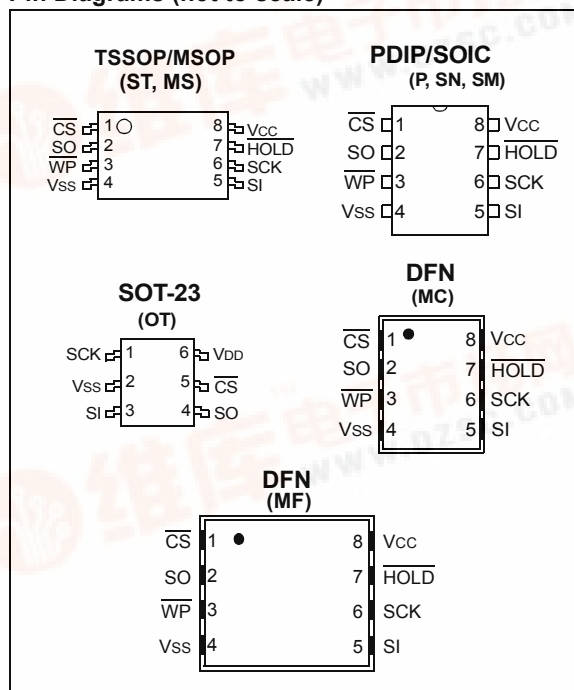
Pin Diagrams (not to scale)

TSSOP/MSOP
(ST, MS)

$\overline{CS}$ 1 8 VCC
$\overline{SO}$ 2 7 $\overline{HOLD}$
$\overline{WP}$ 3 6 SCK
VSS 4 5 SI

PDIP/SOIC
(P, SN, SM)

$\overline{CS}$ 1 8 VCC
SO 2 7 $\overline{HOLD}$
$\overline{WP}$ 3 6 SCK
VSS 4 5 SI

SOT-23
(OT)

SCK 1 6 VDD
VSS 2 5 $\overline{CS}$
SI 3 4 SO

DFN
(MC)

$\overline{CS}$ 1 8 VCC
SO 2 7 $\overline{HOLD}$
$\overline{WP}$ 3 6 SCK
VSS 4 5 SI

DFN
(MF)

$\overline{CS}$ 1 8 VCC
SO 2 7 $\overline{HOLD}$
$\overline{WP}$ 3 6 SCK
VSS 4 5 SI